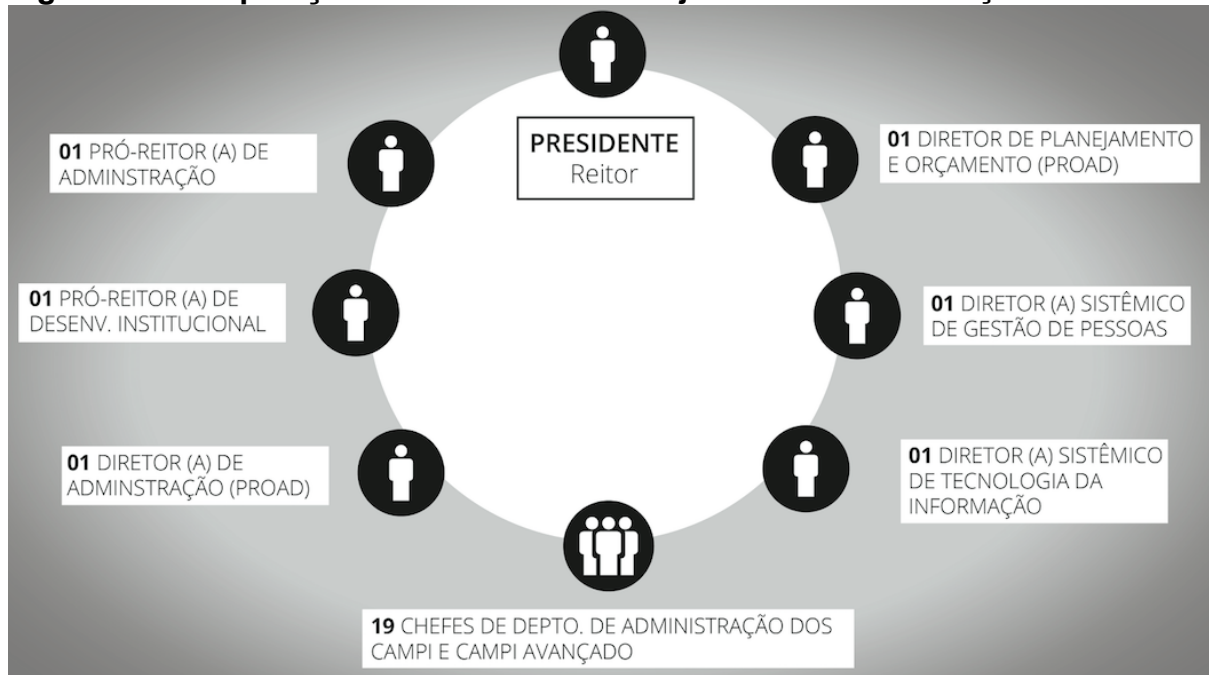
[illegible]

PRESIDENTE
Reitor

01 DIRETOR DE PLANEJAMENTO E ORÇAMENTO (PROAD)

01 PRÓ-REITOR (A) DE ADMINSTRAÇÃO

01 PRÓ-REITOR (A) DE DESENV. INSTITUCIONAL

01 DIRETOR (A) SISTÊMICO DE GESTÃO DE PESSOAS

01 DIRETOR (A) DE ADMINSTRAÇÃO (PROAD)

01 DIRETOR (A) SISTÊMICO DE TECNOLOGIA DA INFORMAÇÃO

19 CHEFES DE DEPTO. DE ADMINISTRAÇÃO DOS CAMPI E CAMPI AVANÇADO